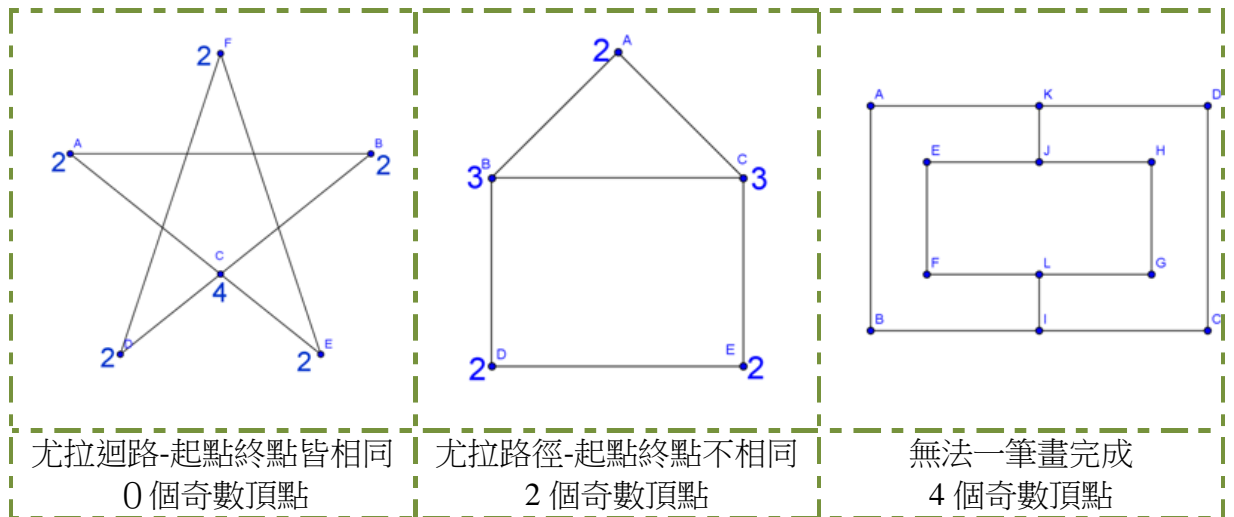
| 2 F<br>A 2 B 2<br>C 4<br>2 D 2 E | 2 A<br>3 B C 3<br>2 D E 2 | A K D<br>E J H<br>F L G<br>B I C |
|---|---|---|
| 尤拉迴路-起點終點皆相同<br>0 個奇數頂點 | 尤拉路徑-起點終點不相同<br>2 個奇數頂點 | 無法一筆畫完成<br>4 個奇數頂點 |